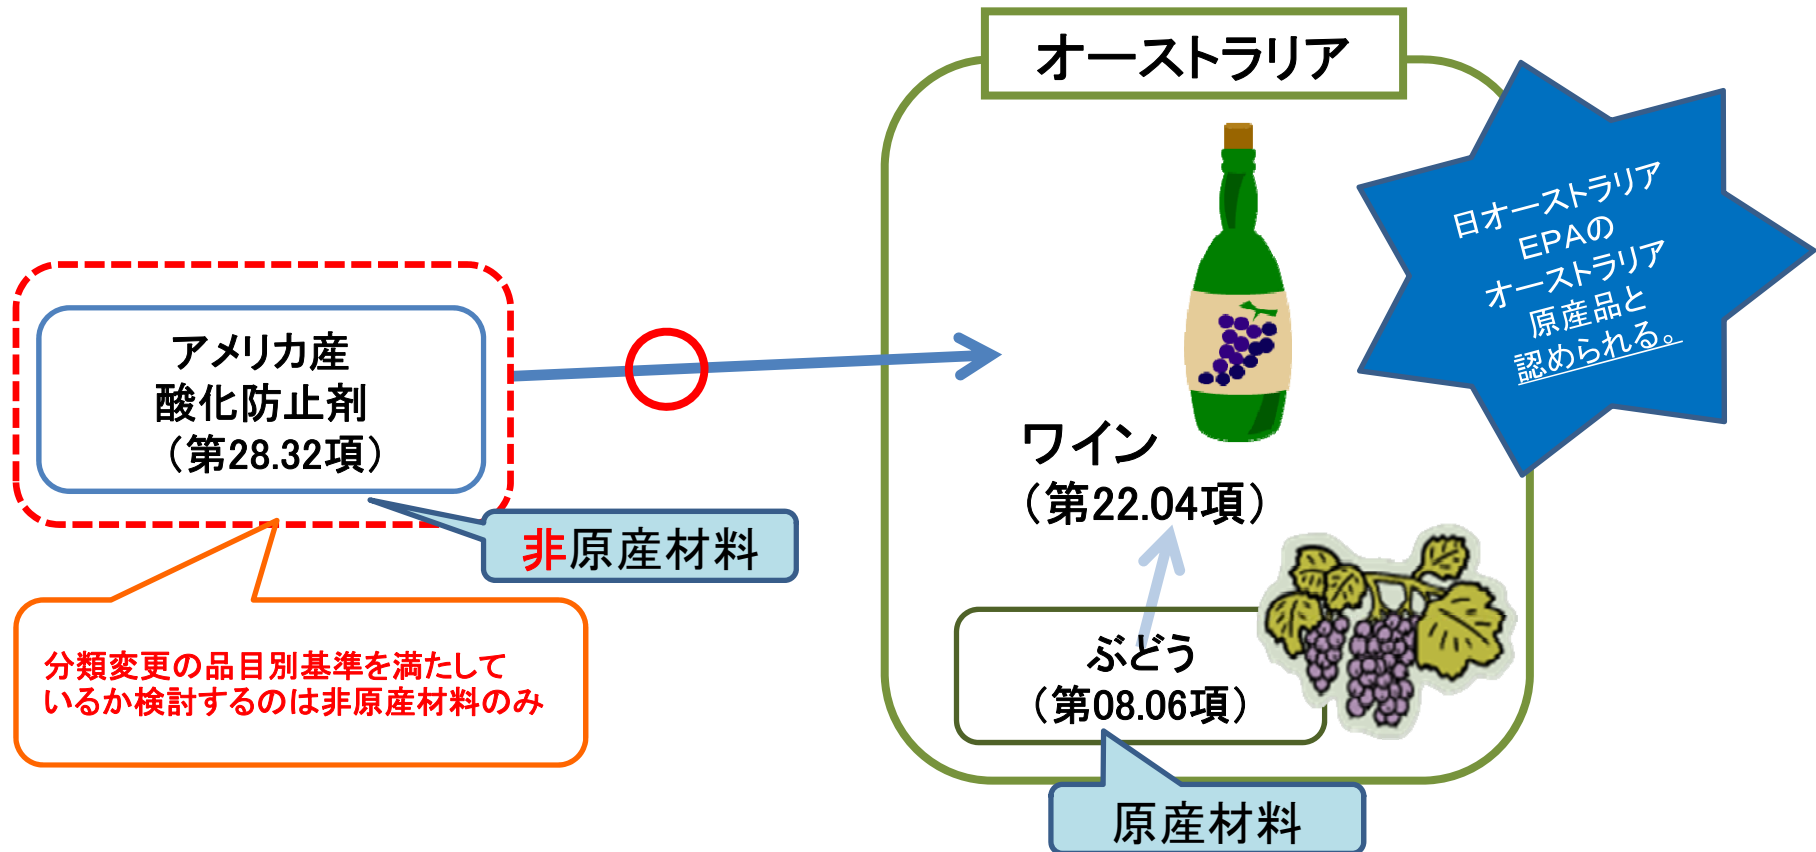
オーストラリア

日オーストラリアEPAのオーストラリア原産品と認められる。

アメリカ産
酸化防止剤
（第28.32項）

非原産材料

ワイン
（第22.04項）

分類変更の品目別基準を満たしているか検討するのは非原産材料のみ

ぶどう
（第08.06項）

原産材料